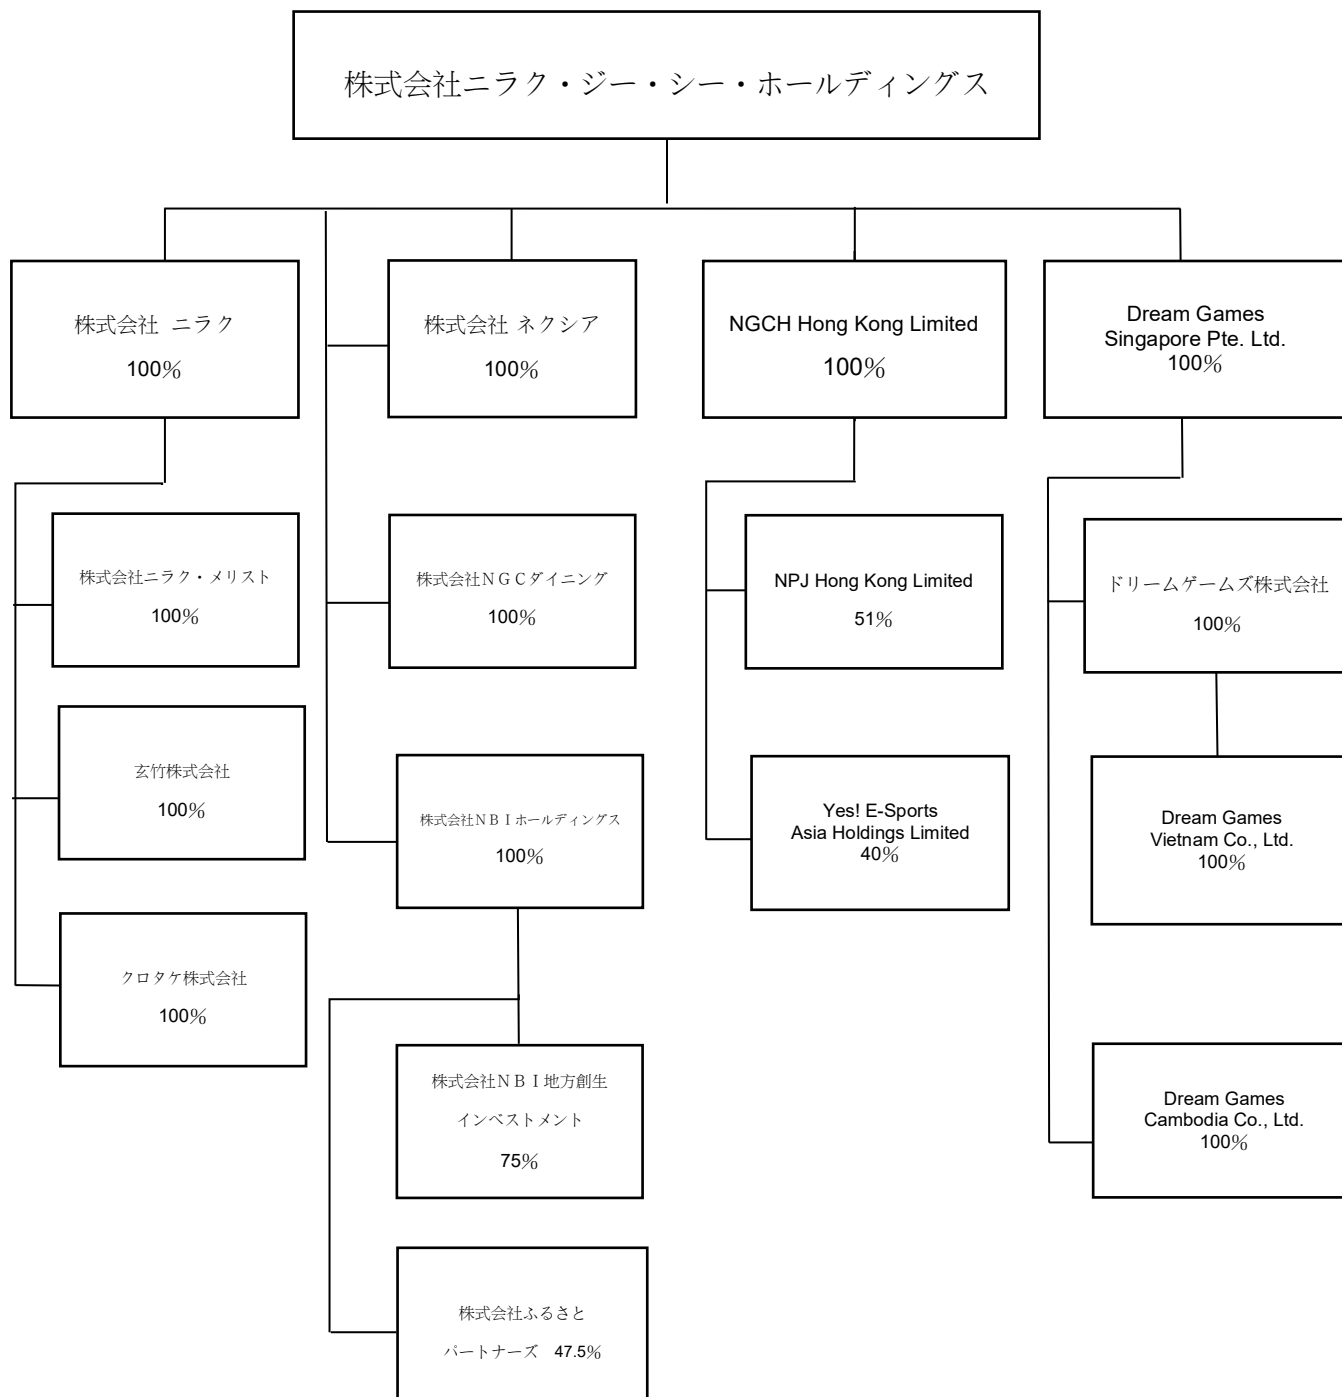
株式会社ニラク・ジー・シー・ホールディングス

株式会社 ニラク
100%

株式会社 ネクシア
100%

NGCH Hong Kong Limited
100%

Dream Games
Singapore Pte. Ltd.
100%

株式会社ニラク・メリスト
100%

玄竹株式会社
100%

クロタケ株式会社
100%

株式会社NGCダイニング
100%

株式会社NBIホールディングス
100%

株式会社NBI地方創生
インベストメント
75%

株式会社ふるさと
パートナーズ 47.5%

NPJ Hong Kong Limited
51%

Yes! E-Sports
Asia Holdings Limited
40%

ドリームゲームズ株式会社
100%

Dream Games
Vietnam Co., Ltd.
100%

Dream Games
Cambodia Co., Ltd.
100%